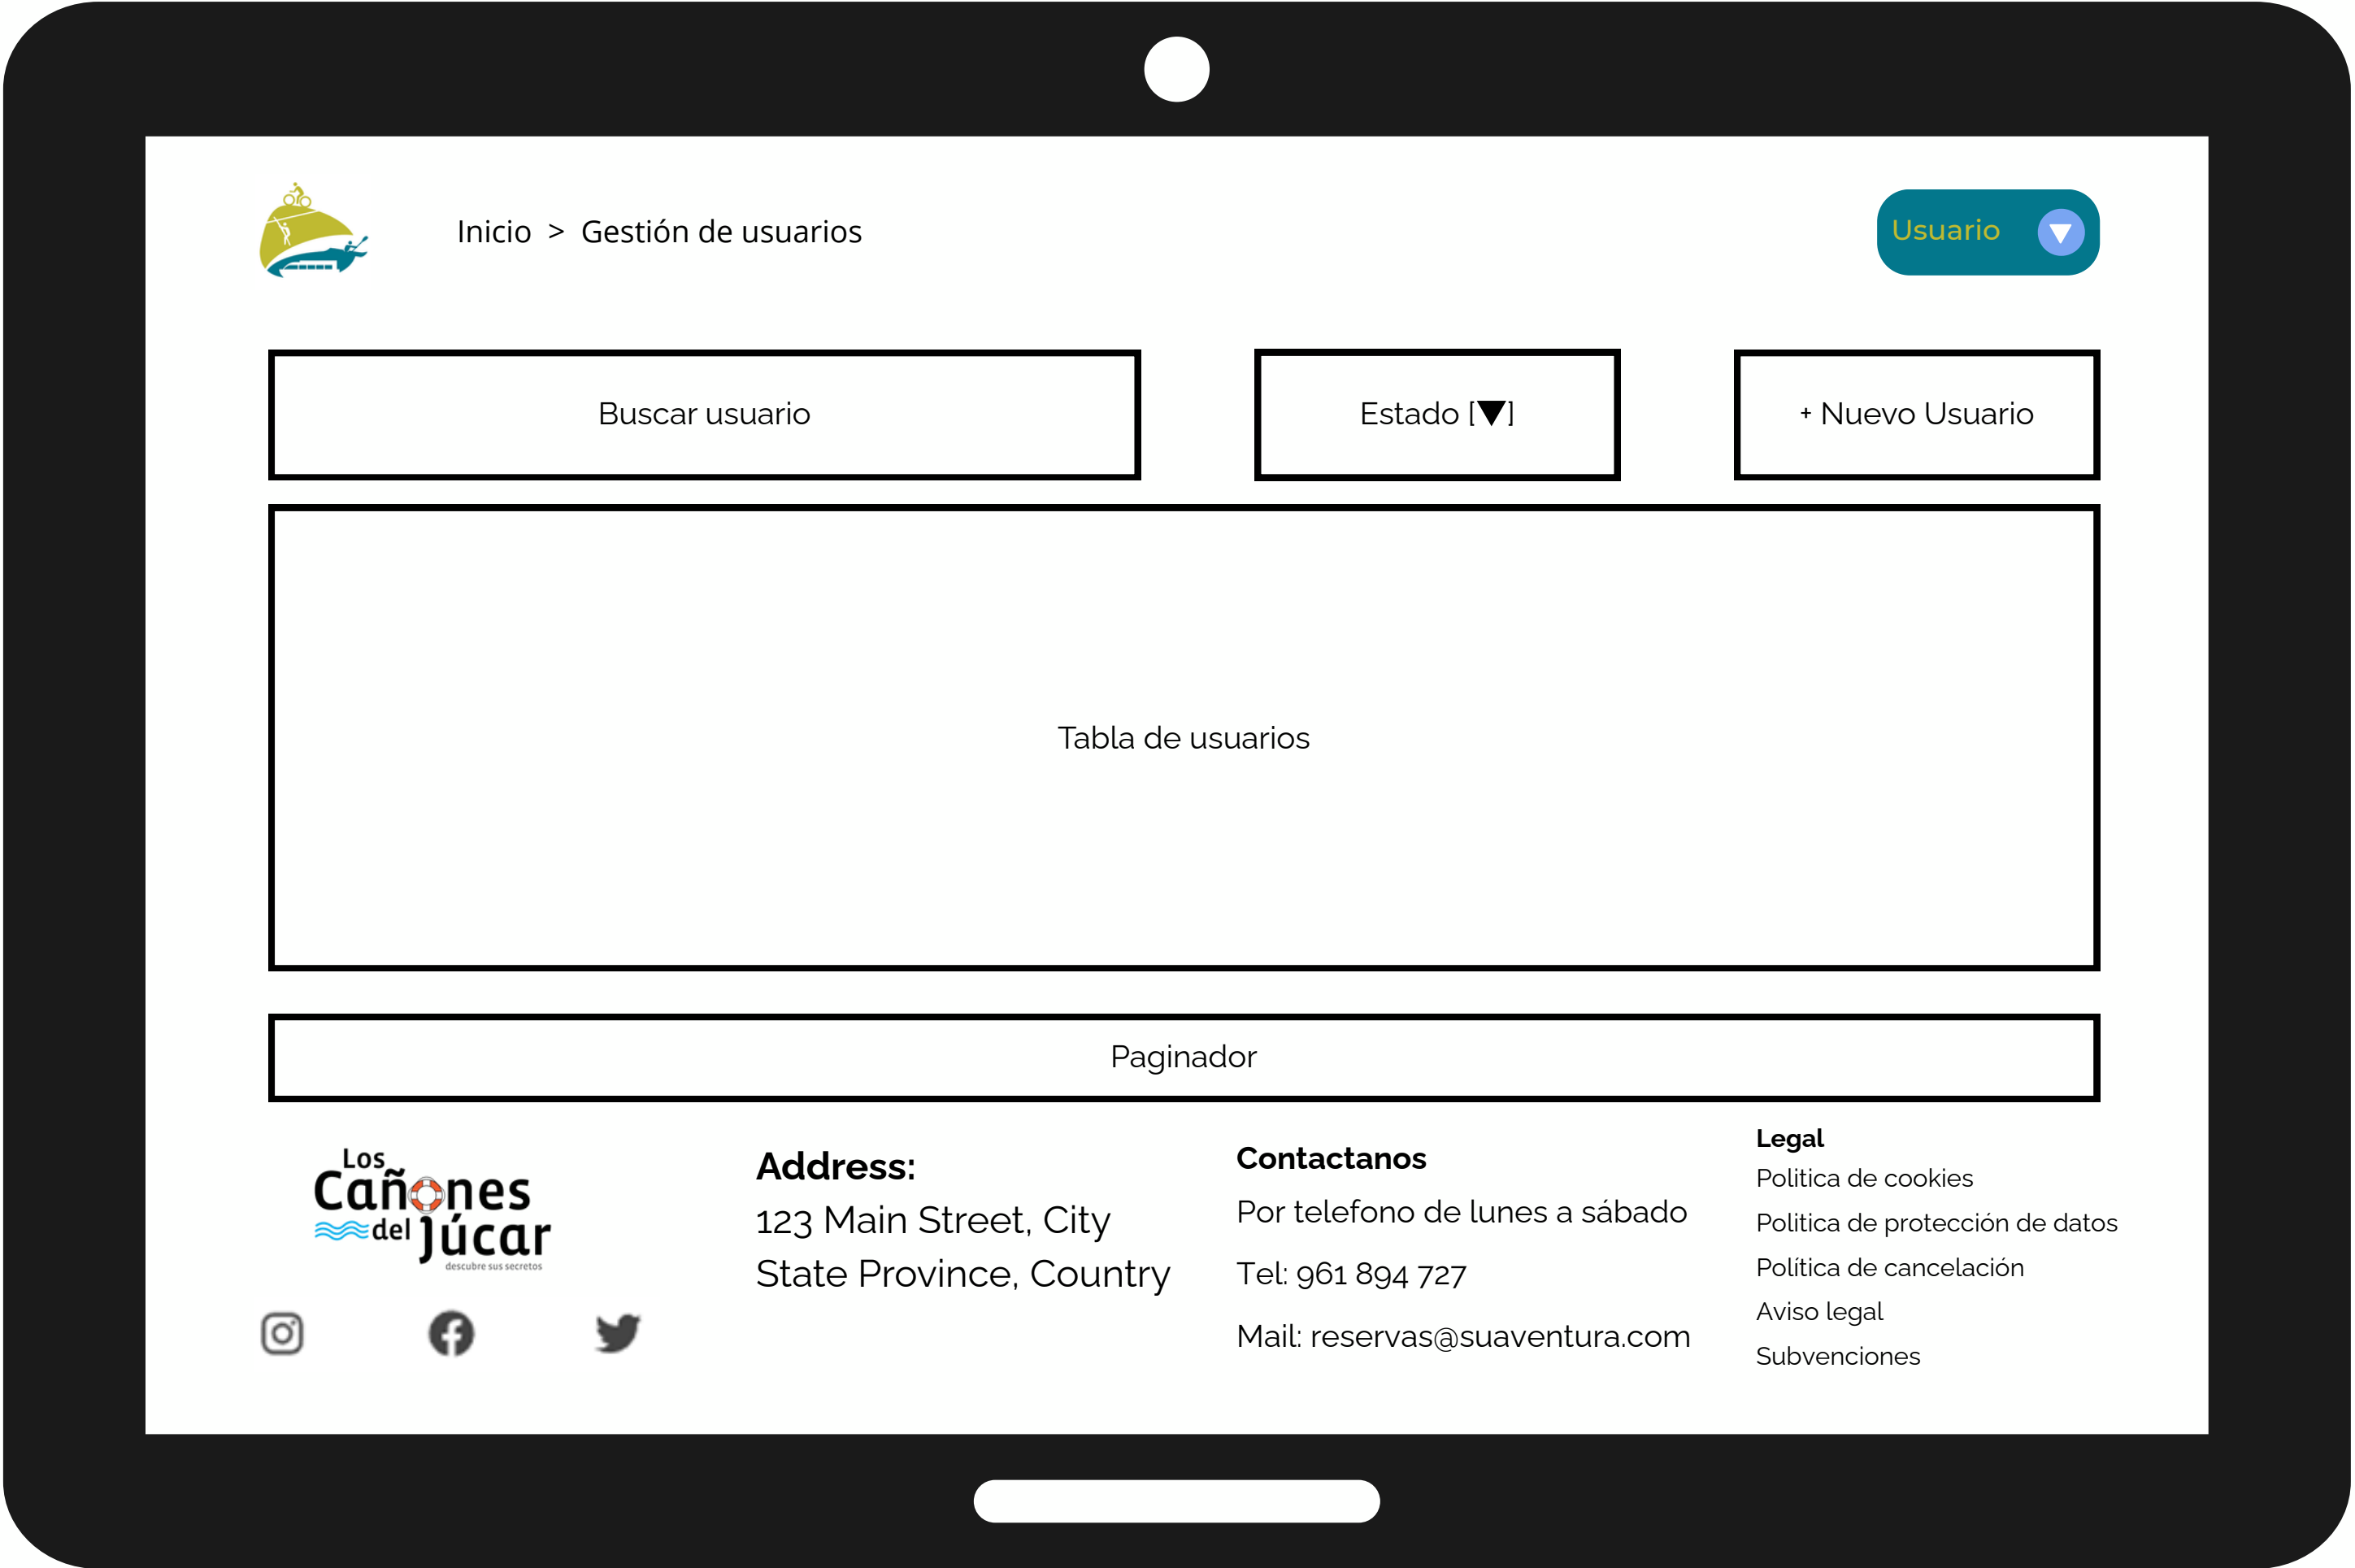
Inicio > Gestión de usuarios

Usuario ▼

Buscar usuario

Estado [▼]

+ Nuevo Usuario

Tabla de usuarios

Paginador

Los Cañones del Júcar
descubre sus secretos

Address:
123 Main Street, City
State Province, Country

Contactanos
Por telefono de lunes a sábado
Tel: 961 894 727
Mail: reservas@suaventura.com

Legal
Politica de cookies
Politica de protección de datos
Política de cancelación
Aviso legal
Subvenciones